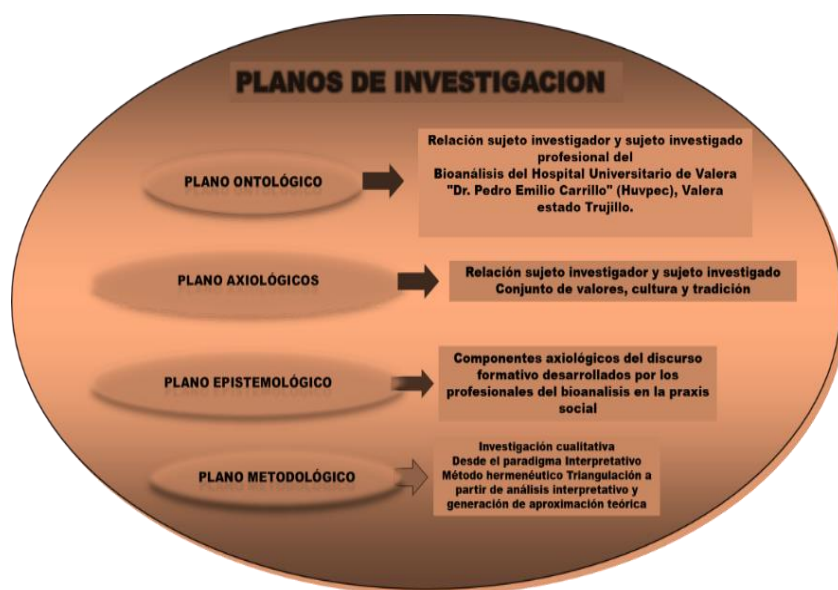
PLANOS DE INVESTIGACION

PLANO ONTOLÓGICO

Relación sujeto investigador y sujeto investigado profesional del Bioanálisis del Hospital Universitario de Valera "Dr. Pedro Emilio Carrillo" (Huvpec), Valera estado Trujillo.

PLANO AXIOLÓGICOS

Relación sujeto investigador y sujeto investigado Conjunto de valores, cultura y tradición

PLANO EPISTEMOLÓGICO

Componentes axiológicos del discurso formativo desarrollados por los profesionales del bioanalisis en la praxis social

PLANO METODOLÓGICO

Investigación cualitativa
Desde el paradigma Interpretativo
Método hermenéutico Triangulación a partir de análisis interpretativo y generación de aproximación teórica